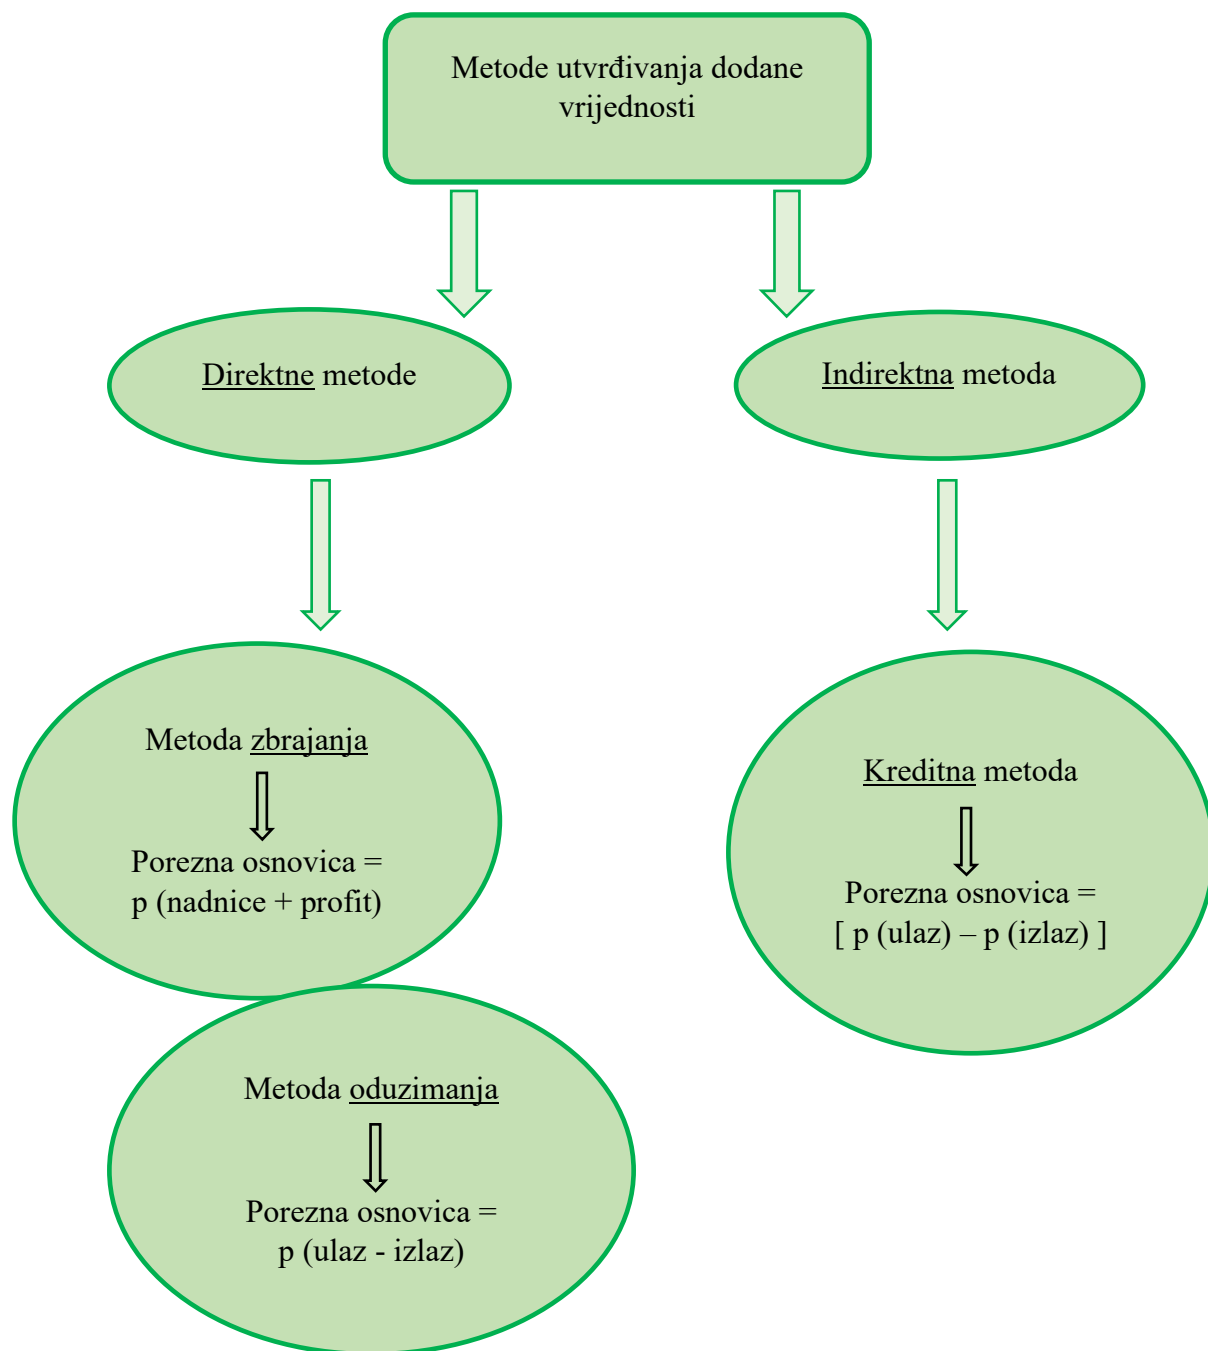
Metode utvrđivanja dodane vrijednosti

Direktne metode

Indirektna metoda

Metoda zbrajanja

Porezna osnovica = p (nadnice + profit)

Kreditna metoda

Porezna osnovica = [ p (ulaz) – p (izlaz) ]

Metoda oduzimanja

Porezna osnovica = p (ulaz - izlaz)